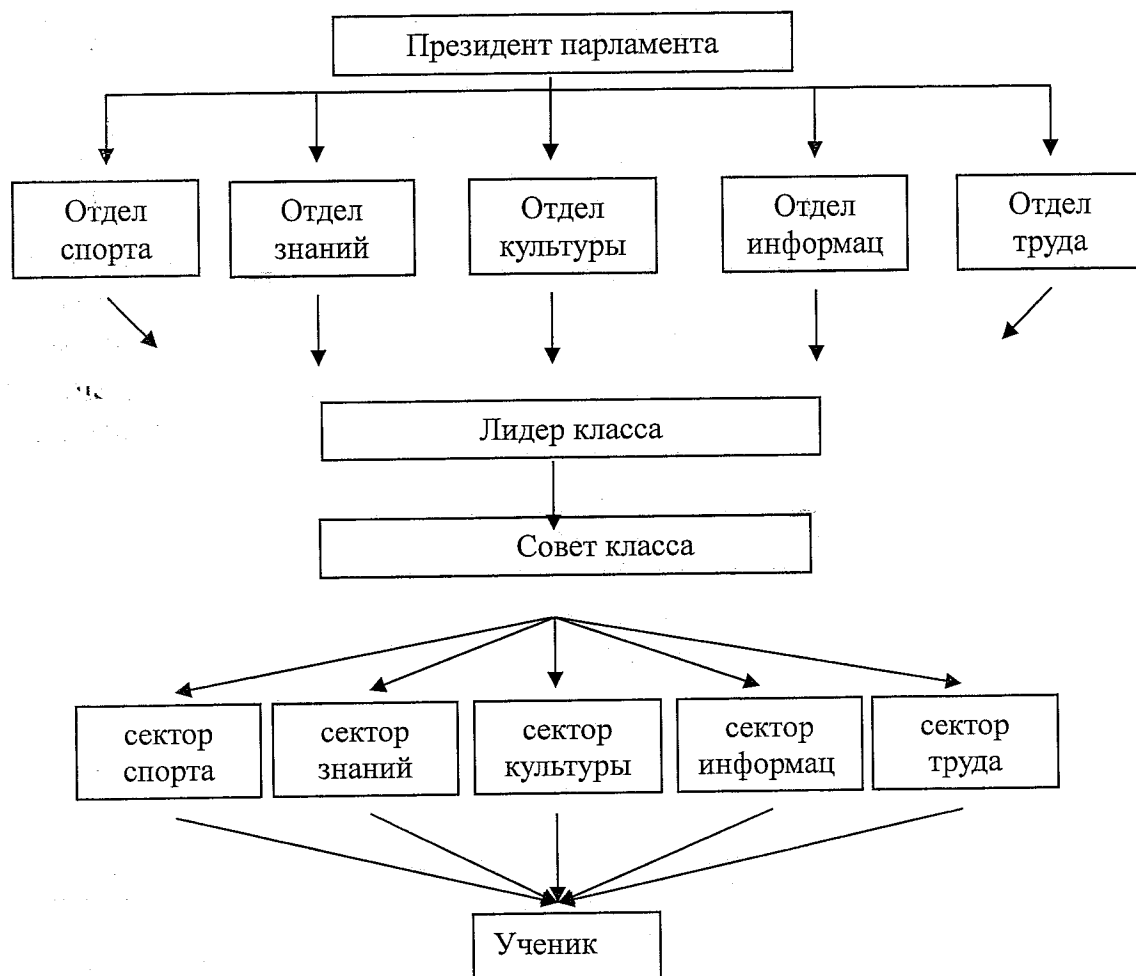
Президент парламента

Отдел спорта

Отдел знаний

Отдел культуры

Отдел информац

Отдел труда

Лидер класса

Совет класса

сектор спорта

сектор знаний

сектор культуры

сектор информац

сектор труда

Ученик